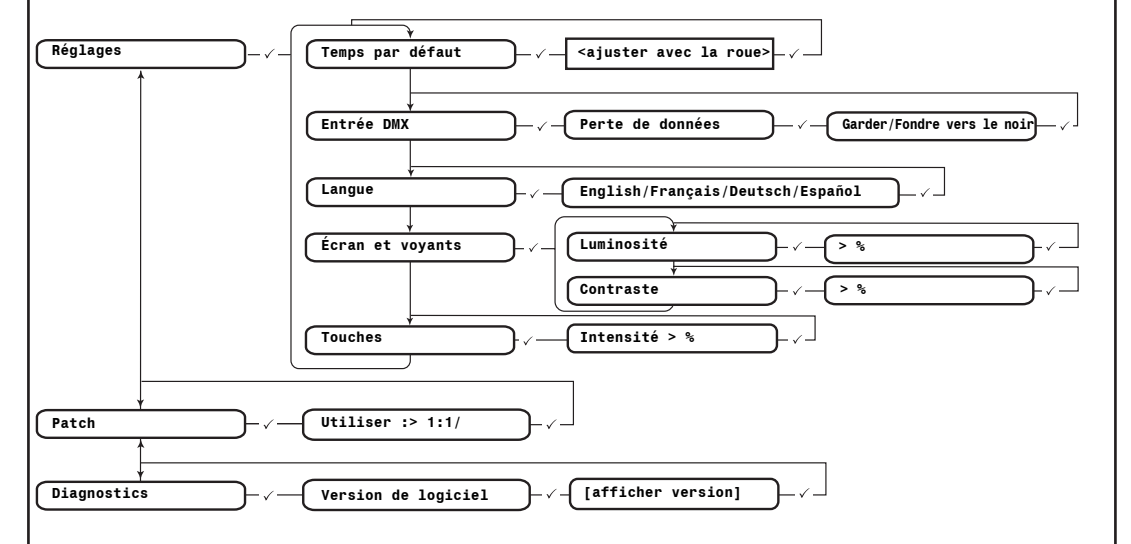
Réglages ✓ Temps par défaut ✓ <ajuster avec la roue> ✓

Entrée DMX ✓ Perte de données ✓ Garder/Fondre vers le noir ✓

Langue ✓ English/Français/Deutsch/Español ✓

Écran et voyants ✓ Luminosité ✓ > % ✓

Contraste ✓ > % ✓

Touches ✓ Intensité > % ✓

Patch ✓ Utiliser :> 1:1/ ✓

Diagnostics ✓ Version de logiciel ✓ [afficher version] ✓